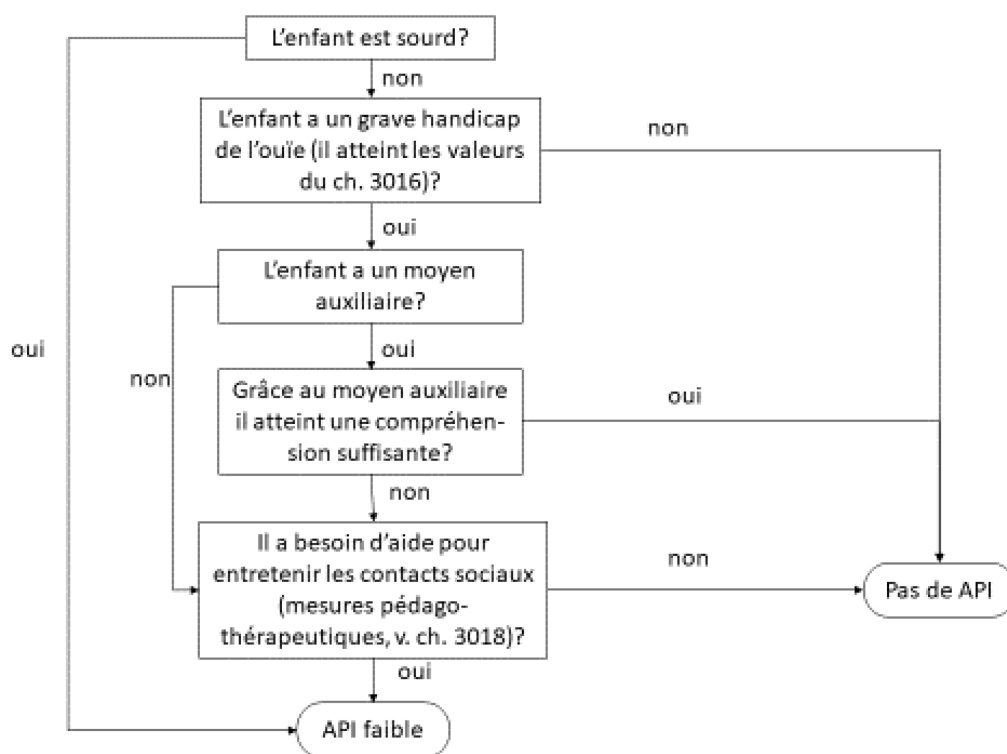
L'enfant est sourd?

non

L'enfant a un grave handicap de l'ouïe (il atteint les valeurs du ch. 3016)?

non

oui

L'enfant a un moyen auxiliaire?

oui

non

oui

Grâce au moyen auxiliaire il atteint une compréhension suffisante?

oui

non

Il a besoin d'aide pour entretenir les contacts sociaux (mesures pédago-thérapeutiques, v. ch. 3018)?

non

Pas de API

oui

API faible